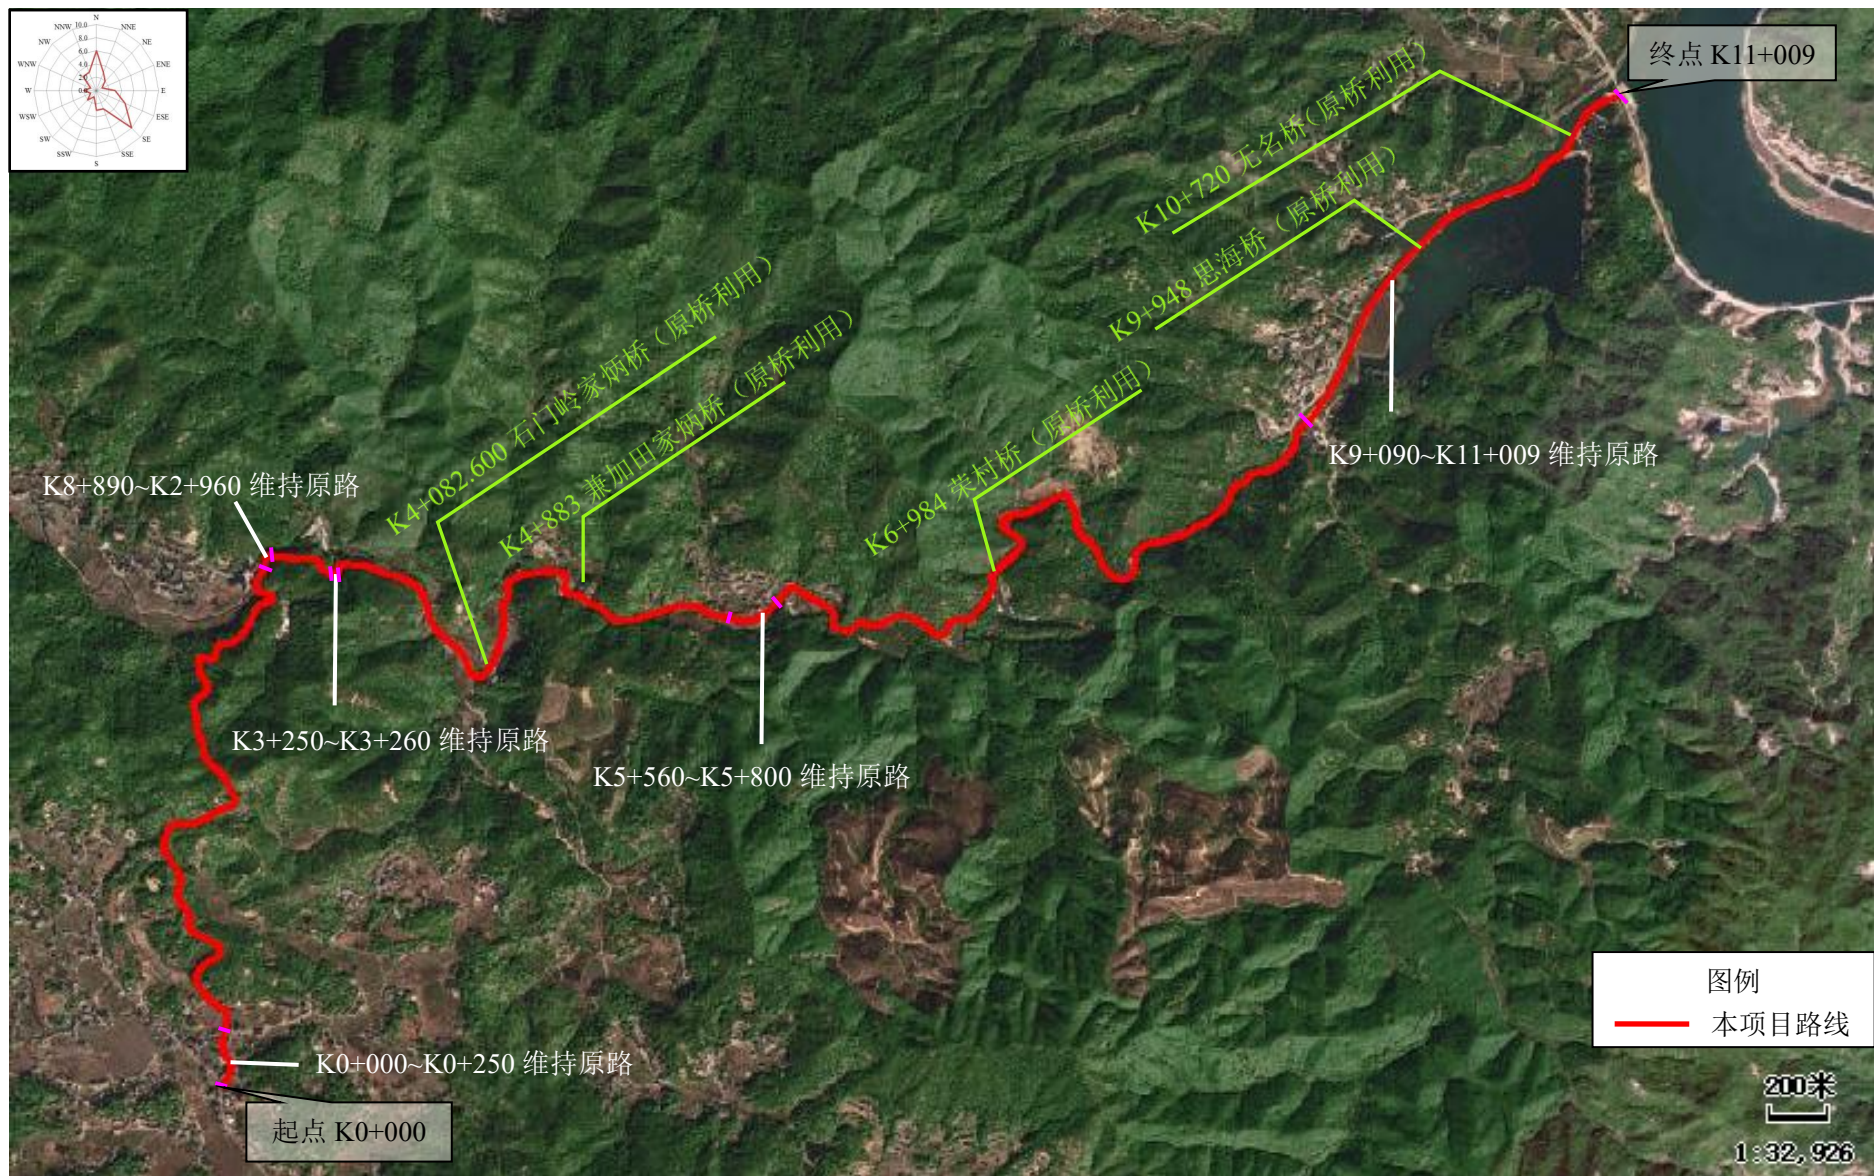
N
NNW NNE
NW NE
WNW ENE
W E
WSW ESE
SW SE
SSW SSE
S
10.0
8.0
6.0
4.0
2.0
0.0

终点 K11+009

K10+720 无名桥（原桥利用）

K9+948 思海桥（原桥利用）

K4+082.600 石门岭家炳桥（原桥利用）

K4+883 兼加田家炳桥（原桥利用）

K6+984 茱村桥（原桥利用）

K8+890~K2+960 维持原路

K9+090~K11+009 维持原路

K3+250~K3+260 维持原路

K5+560~K5+800 维持原路

K0+000~K0+250 维持原路

起点 K0+000

图例
本项目路线

200米
1:32,926